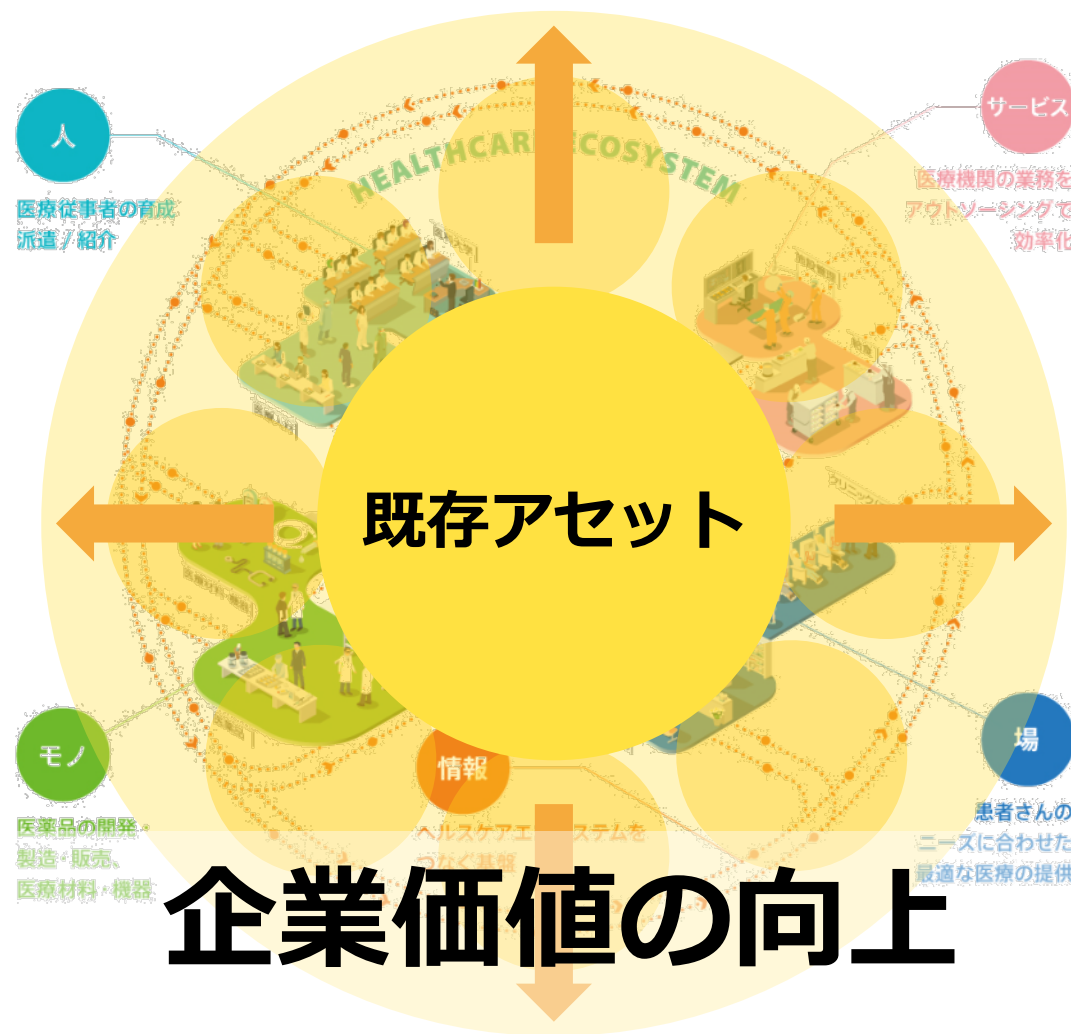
人

医療従事者の育成
派遣 / 紹介

HEALTHCARE ECOSYSTEM

サービス

医療機関の業務を
アウトソーシングで
効率化

既存アセット

モノ

医薬品の開発・
製造・販売、
医療材料・機器

情報

ヘルスケアエコシステムを
つなぐ基盤

場

患者さんの
ニーズに合わせた
最適な医療の提供

企業価値の向上